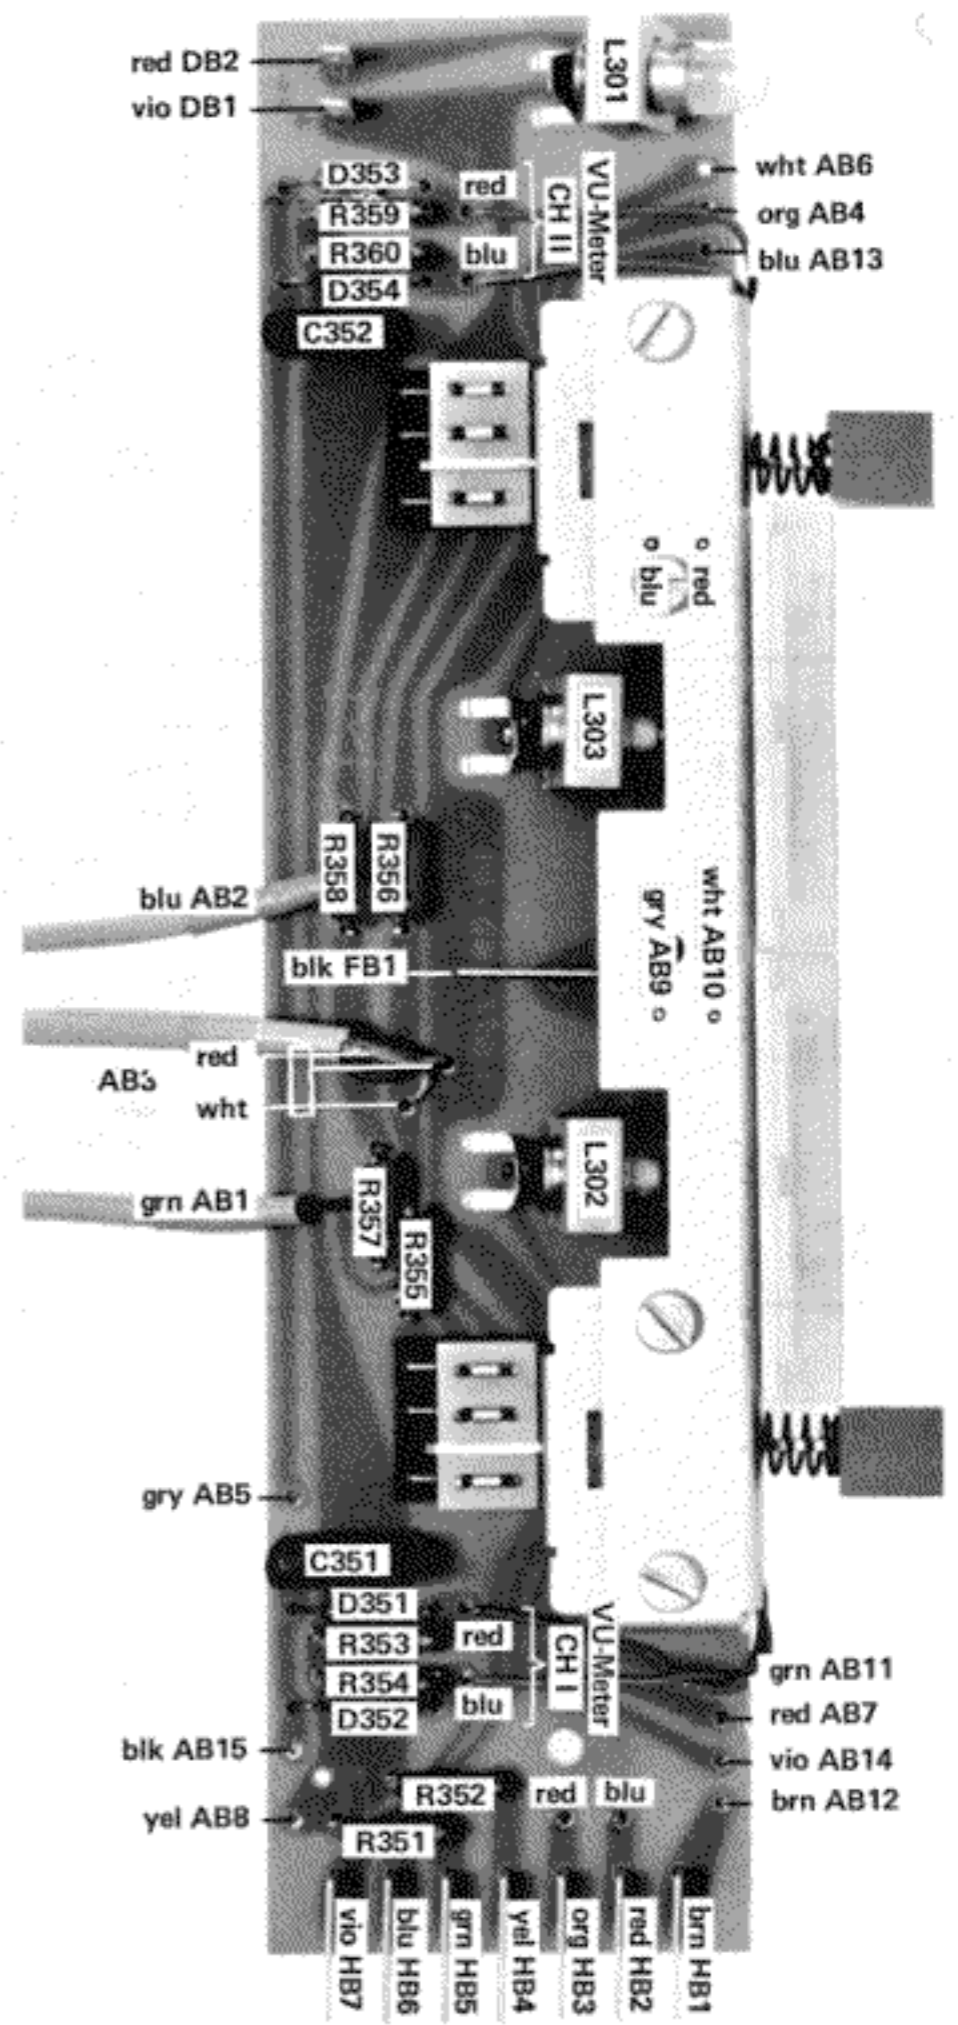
red DB2
vio DB1
L301
D353
R359
R360
D354
red
blu
CH II
VU-Meter
wht AB6
org AB4
blu AB13
C352
o red
o blu
L303
R358
R356
blu AB2
blk FB1
wht AB10 o
gry AB9 o
red
AB3
wht
L302
grn AB1
R357
R355
gry AB5
C351
D351
R353
R354
D352
red
blu
CH I
VU-Meter
grn AB11
red AB7
vio AB14
brn AB12
blk AB15
yel AB8
R352
R351
red
blu
vio HB7
blu HB6
grn HB5
yel HB4
org HB3
red HB2
brn HB1